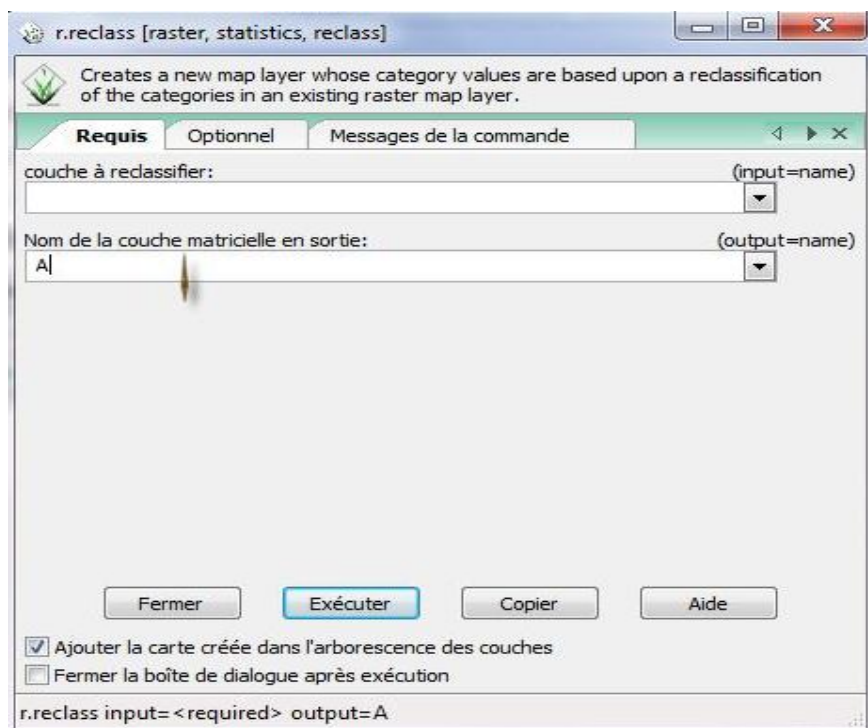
r.reclass [raster, statistics, reclass]

Creates a new map layer whose category values are based upon a reclassification of the categories in an existing raster map layer.

Requis | Optionnel | Messages de la commande

couche à reclassifier: (input=name)

Nom de la couche matricielle en sortie: (output=name)
A

Fermer | Exécuter | Copier | Aide

Ajouter la carte créée dans l'arborescence des couches
Fermer la boîte de dialogue après exécution

r.reclass input=<required> output=A